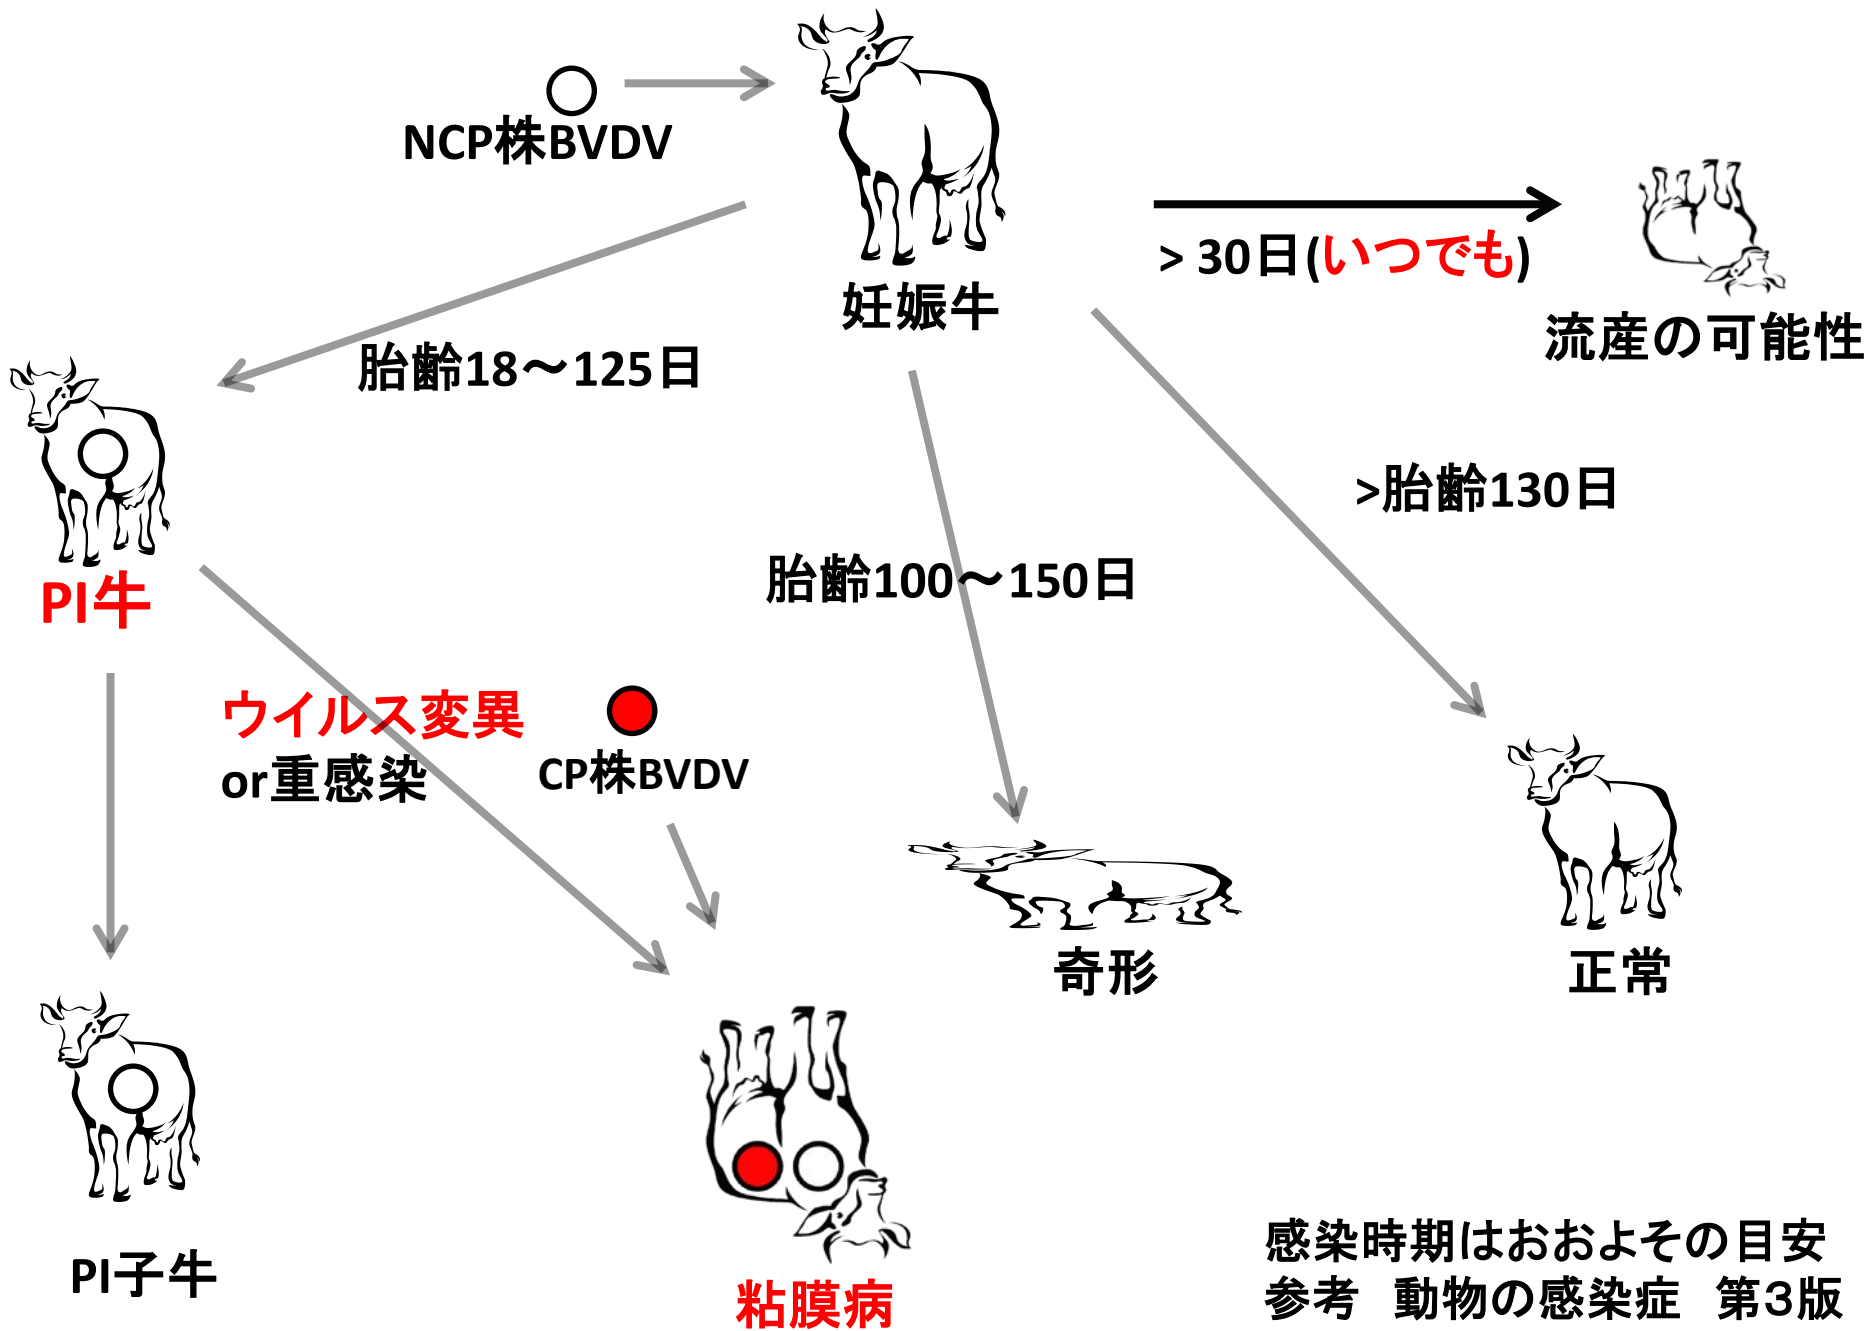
NCP株BVDV

妊娠牛

> 30日(いつでも)

流産の可能性

胎齢18～125日

PI牛

>胎齢130日

胎齢100～150日

ウイルス変異
or重感染

CP株BVDV

奇形

正常

PI子牛

粘膜病

感染時期はおおよその目安
参考　動物の感染症　第3版